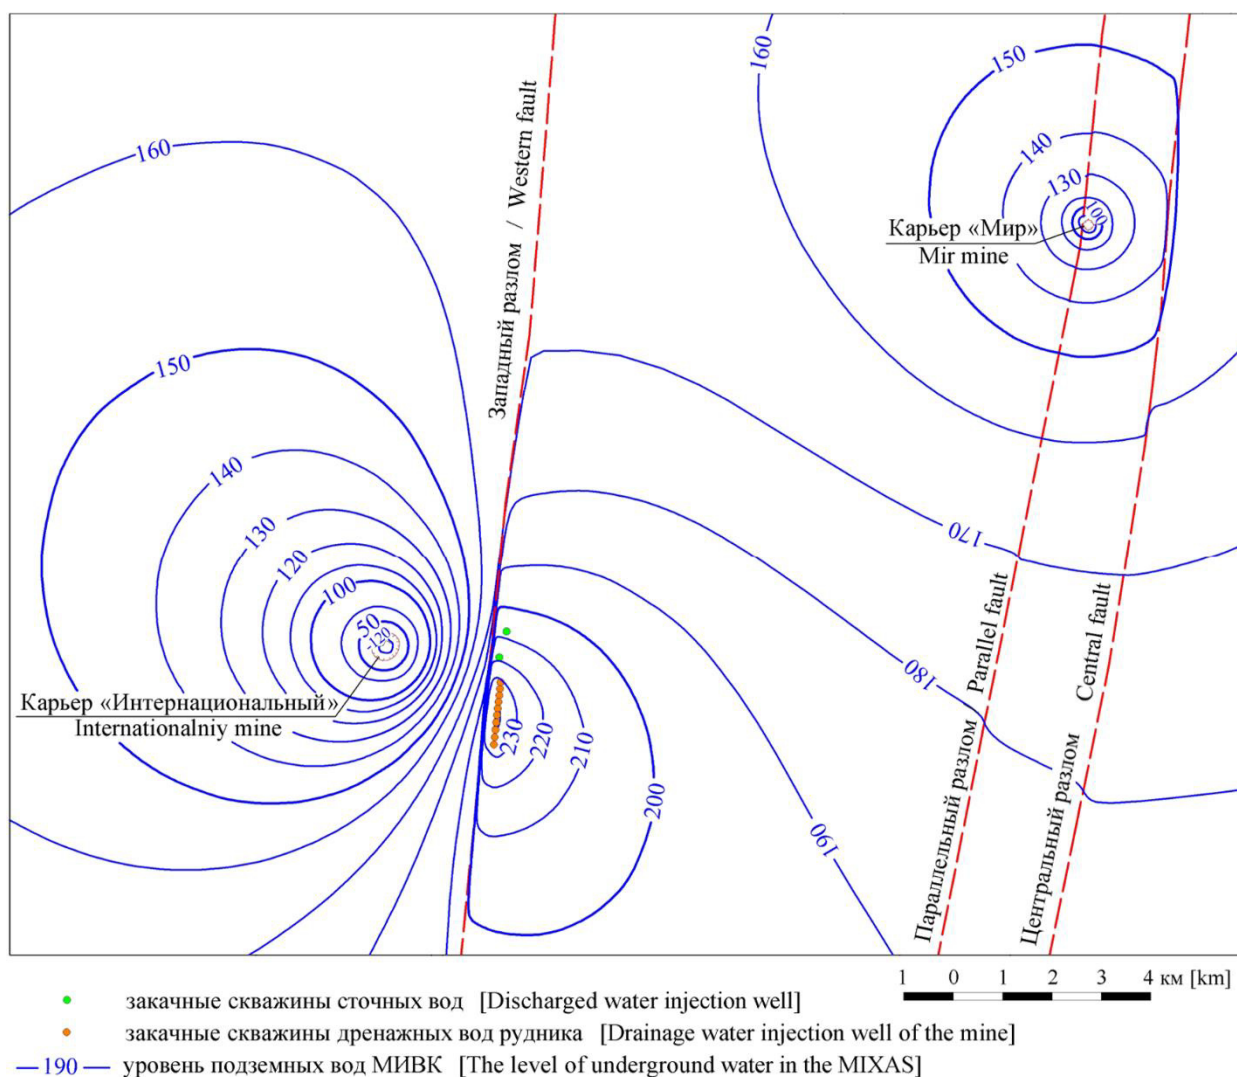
160
150
140
130
120
100
50
-130
Карьер «Интернациональный»
Internationalniy mine
Западный разлом / Western fault
160
150
140
130
Карьер «Мир»
Mir mine
170
180
190
200
210
220
230
Parallel fault
Параллельный разлом
Central fault
Центральный разлом
1 0 1 2 3 4 км [km]

закачные скважины сточных вод [Discharged water injection well]
закачные скважины дренажных вод рудника [Drainage water injection well of the mine]
— 190 — уровень подземных вод МИВК [The level of underground water in the MIXAS]